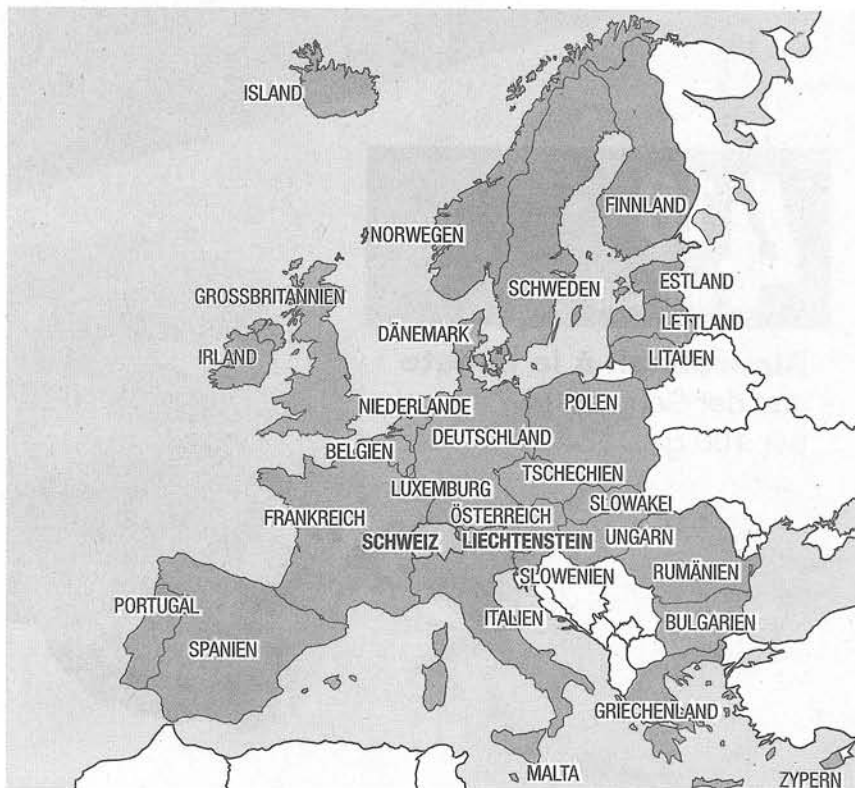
ISLAND

FINNLAND

NORWEGEN

ESTLAND

GROSSBRITANNIEN

SCHWEDEN

LETTLAND

DÄNEMARK

IRLAND

LITAUEN

NIEDERLANDE

POLEN

DEUTSCHLAND

BELGIEN

TSCHECHIEN

LUXEMBURG

SLOWAKEI

FRANKREICH

ÖSTERREICH

UNGARN

SCHWEIZ

LIECHTENSTEIN

SLOWENIEN

RUMÄNIEN

PORTUGAL

ITALIEN

BULGARIEN

SPANIEN

GRIECHENLAND

MALTA

ZYPERN